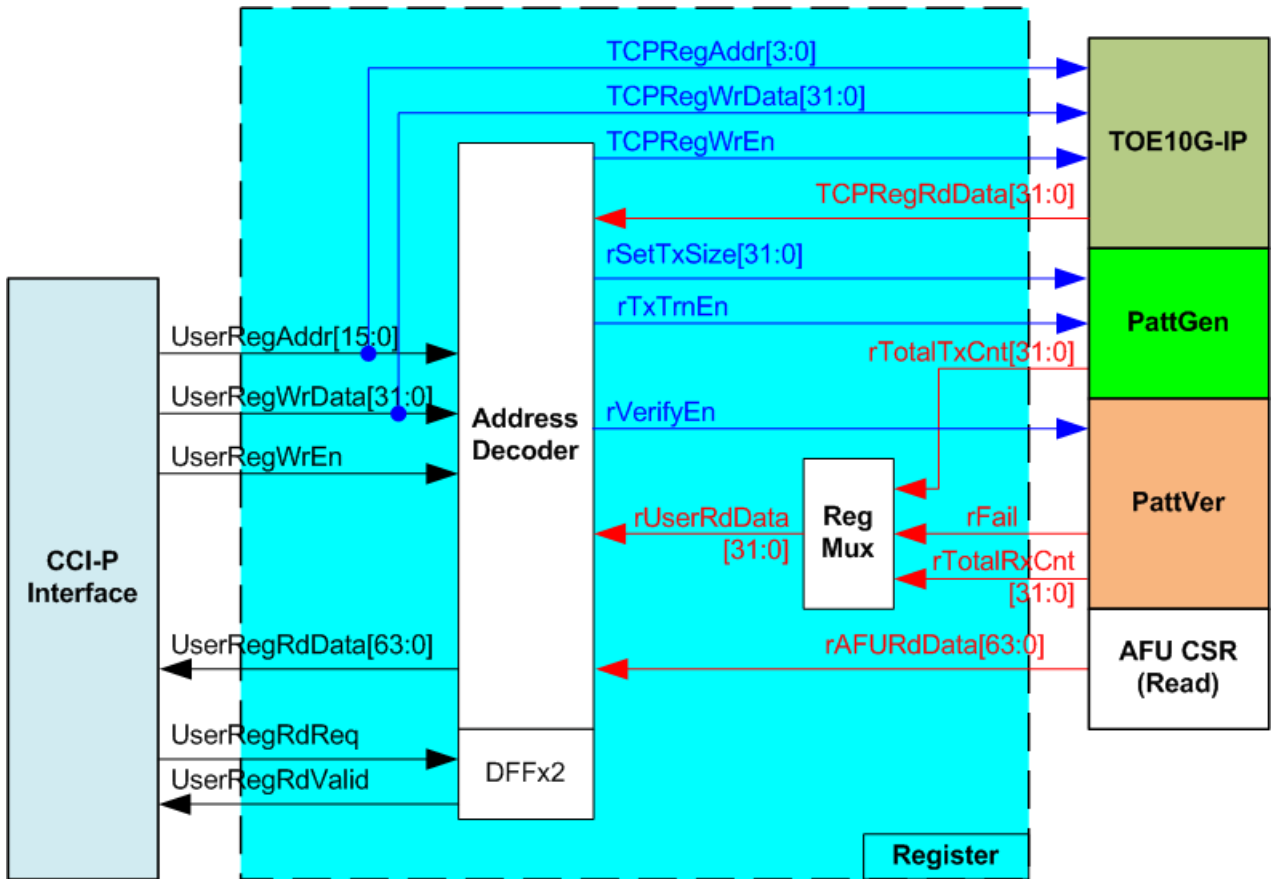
TCPRegAddr[3:0]
TCPRegWrData[31:0]
TCPRegWrEn
TOE10G-IP
TCPRegRdData[31:0]
rSetTxSize[31:0]
rTxTrnEn
PattGen
rTotalTxCnt[31:0]
UserRegAddr[15:0]
UserRegWrData[31:0]
Address Decoder
rVerifyEn
UserRegWrEn
Reg Mux
rUserRdData [31:0]
rFail
PattVer
rTotalRxCnt [31:0]
CCI-P Interface
UserRegRdData[63:0]
rAFURdData[63:0]
AFU CSR (Read)
UserRegRdReq
UserRegRdValid
DFFx2
Register